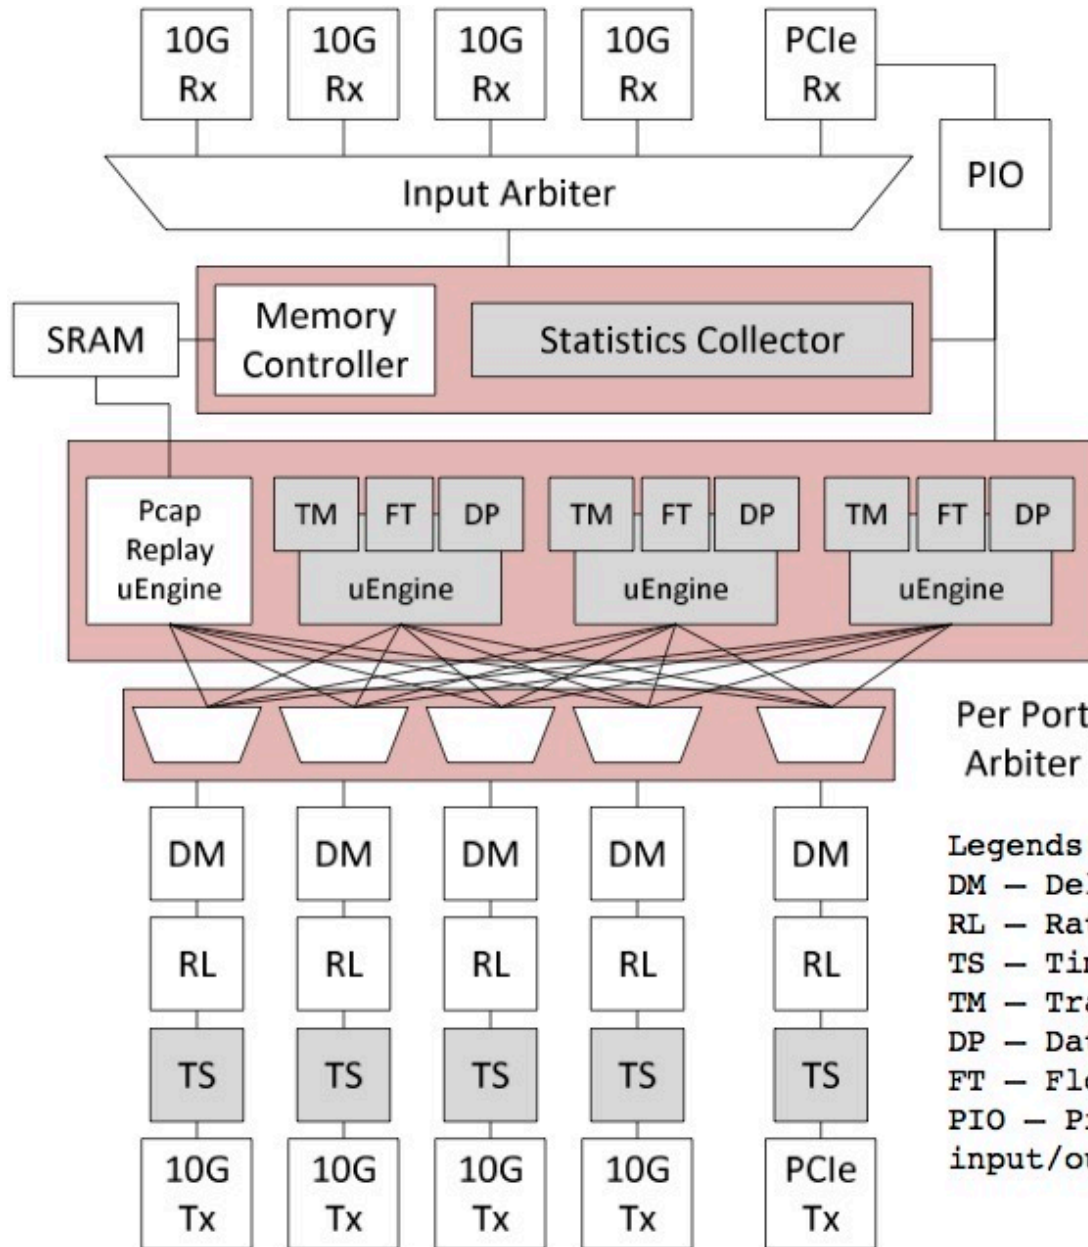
10G Rx
10G Rx
10G Rx
10G Rx
PCIe Rx

PIO

Input Arbiter

SRAM

Memory Controller

Statistics Collector

Pcap Replay uEngine

TM FT DP
uEngine

TM FT DP
uEngine

TM FT DP
uEngine

Per Port
Arbiter

DM DM DM DM DM
RL RL RL RL RL
TS TS TS TS TS

10G Tx
10G Tx
10G Tx
10G Tx
PCIe Tx

Legends
DM — Del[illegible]
RL — Ra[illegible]
TS — Ti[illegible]
TM — Tr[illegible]
DP — Da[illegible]
FT — Fl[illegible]
PIO — P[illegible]
input/ou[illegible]